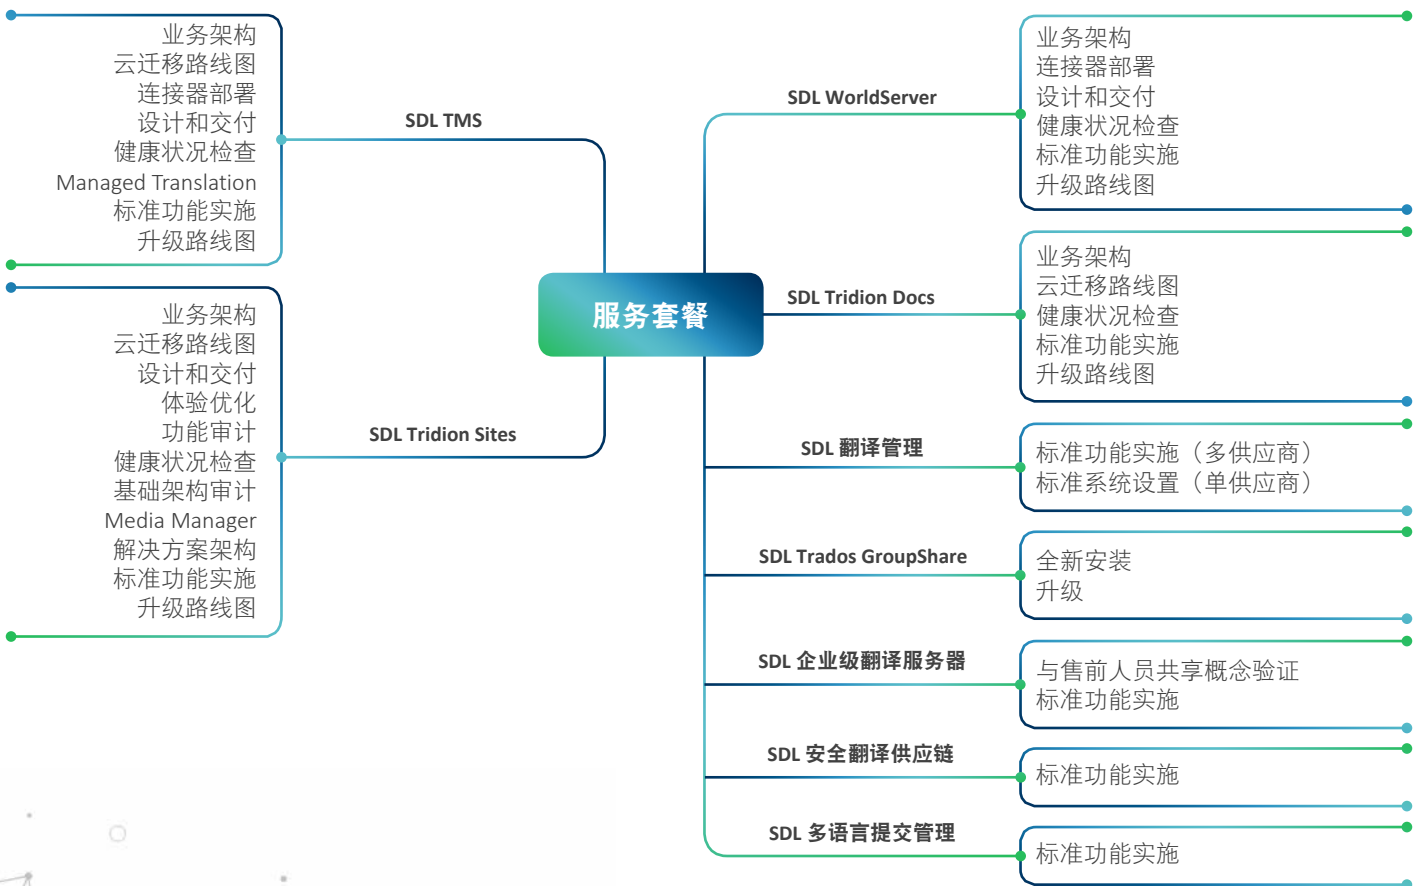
服务套餐

SDL TMS

业务架构
云迁移路线图
连接器部署
设计和交付
健康状况检查
Managed Translation
标准功能实施
升级路线图

SDL Tridion Sites

业务架构
云迁移路线图
设计和交付
体验优化
功能审计
健康状况检查
基础架构审计
Media Manager
解决方案架构
标准功能实施
升级路线图

SDL WorldServer

业务架构
连接器部署
设计和交付
健康状况检查
标准功能实施
升级路线图

SDL Tridion Docs

业务架构
云迁移路线图
健康状况检查
标准功能实施
升级路线图

SDL 翻译管理

标准功能实施（多供应商）
标准系统设置（单供应商）

SDL Trados GroupShare

全新安装
升级

SDL 企业级翻译服务器

与售前人员共享概念验证
标准功能实施

SDL 安全翻译供应链

标准功能实施

SDL 多语言提交管理

标准功能实施